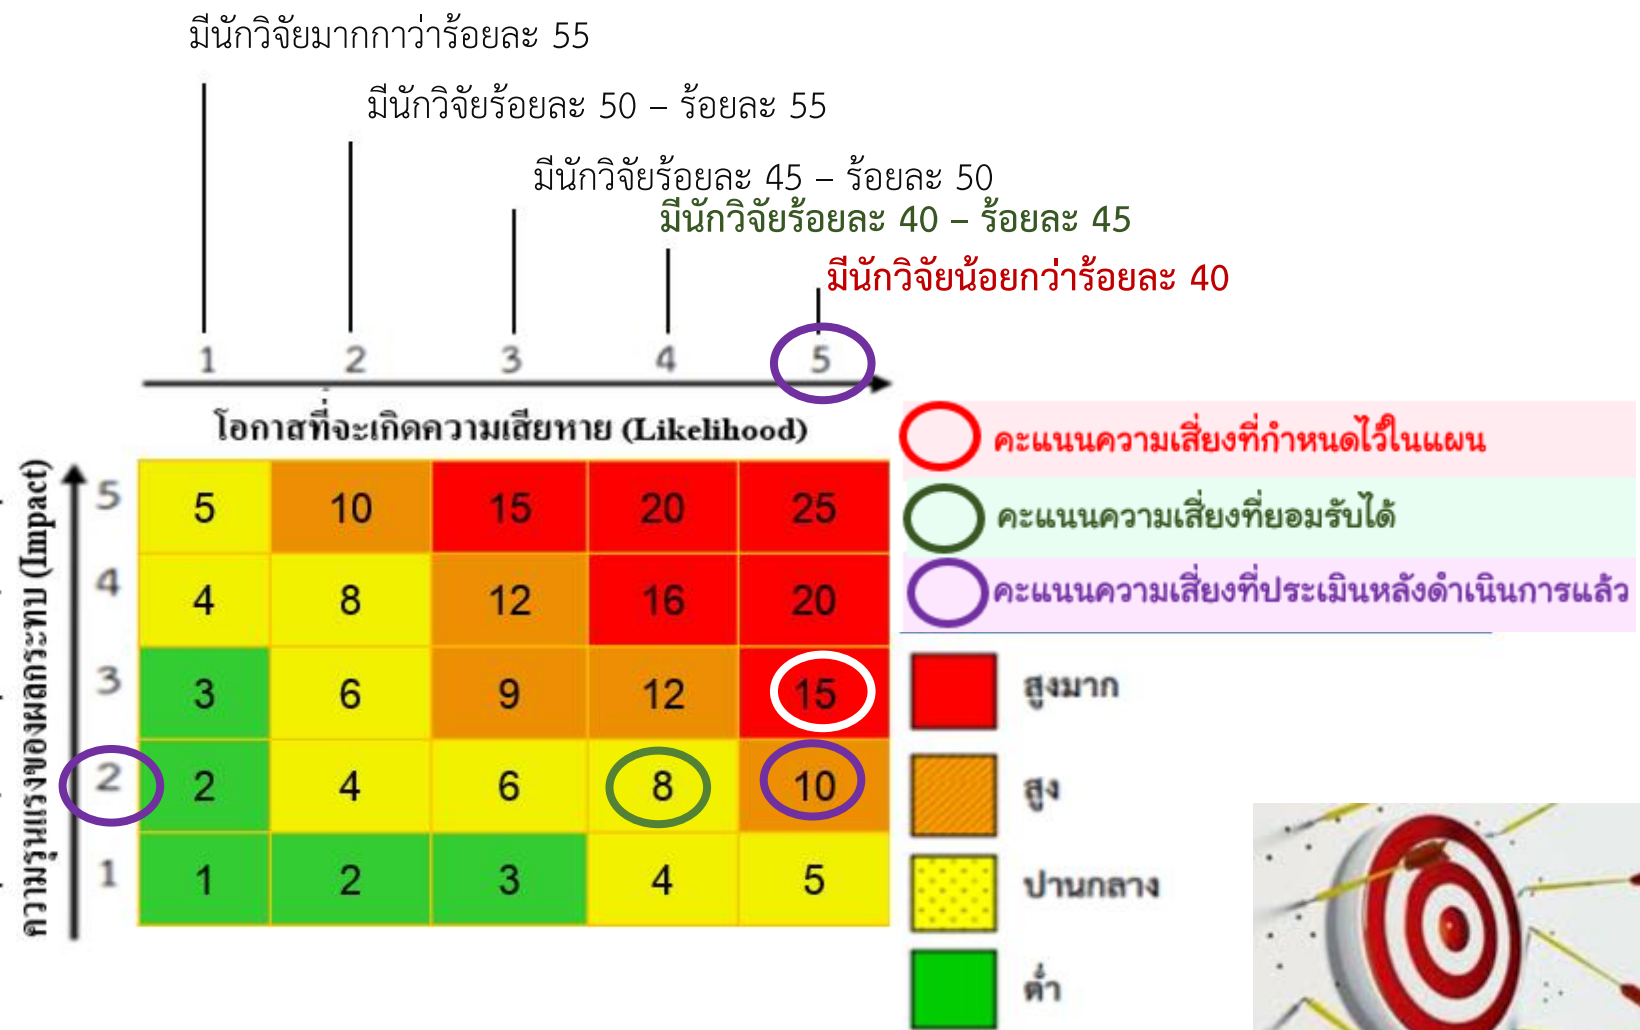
มีนักวิจัยมากกว่าร้อยละ 55

มีนักวิจัยร้อยละ 50 – ร้อยละ 55

มีนักวิจัยร้อยละ 45 – ร้อยละ 50

มีนักวิจัยร้อยละ 40 – ร้อยละ 45

มีนักวิจัยน้อยกว่าร้อยละ 40

1 2 3 4 5

โอกาสที่จะเกิดความเสียหาย (Likelihood)

ความรุนแรงของผลกระทบ (Impact)

| | | | | | |
|---|---|---|---|---|---|
| 5 | 5 | 10 | 15 | 20 | 25 |
| 4 | 4 | 8 | 12 | 16 | 20 |
| 3 | 3 | 6 | 9 | 12 | 15 |
| 2 | 2 | 4 | 6 | 8 | 10 |
| 1 | 1 | 2 | 3 | 4 | 5 |

คะแนนความเสี่ยงที่กำหนดไว้ในแผน

คะแนนความเสี่ยงที่ยอมรับได้

คะแนนความเสี่ยงที่ประเมินหลังดำเนินการแล้ว

สูงมาก

สูง

ปานกลาง

ต่ำ